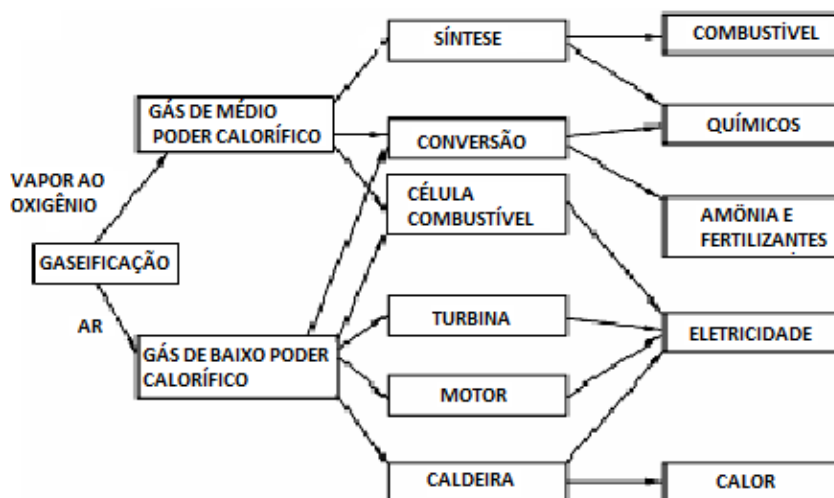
VAPOR AO OXIGÊNIO

GASEIFICAÇÃO

AR

GÁS DE MÉDIO PODER CALORÍFICO

GÁS DE BAIXO PODER CALORÍFICO

SÍNTESE

CONVERSÃO

CÉLULA COMBUSTÍVEL

TURBINA

MOTOR

CALDEIRA

COMBUSTÍVEL

QUÍMICOS

AMÔNIA E FERTILIZANTES

ELETRICIDADE

CALOR